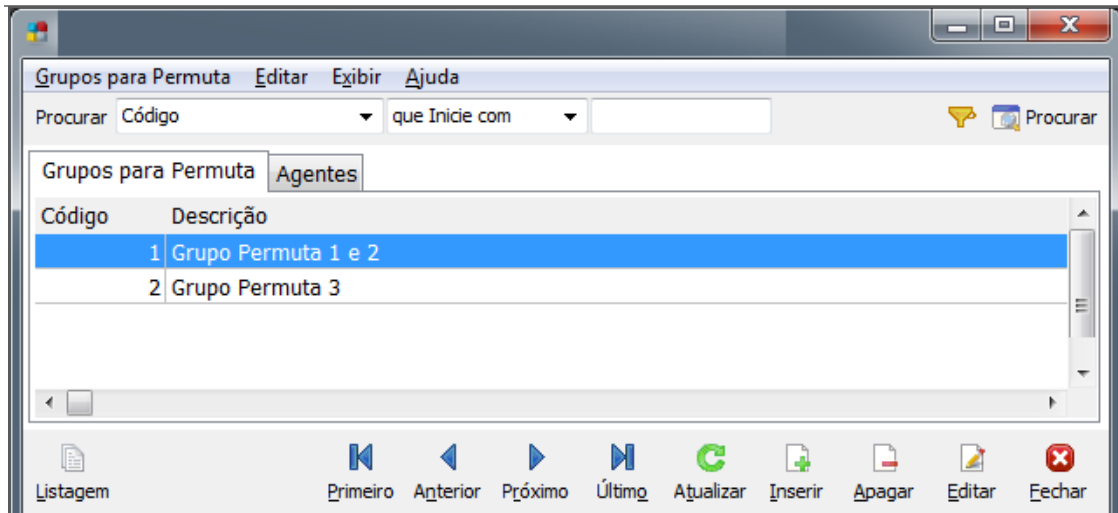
Grupos para Permuta Editar Exibir Ajuda

Procurar Código que Inicie com Procurar

Grupos para Permuta | Agentes

| Código | Descrição |
|---|---|
| 1 | Grupo Permuta 1 e 2 |
| 2 | Grupo Permuta 3 |

Listagem Primeiro Anterior Próximo Último Atualizar Inserir Apagar Editar Fechar